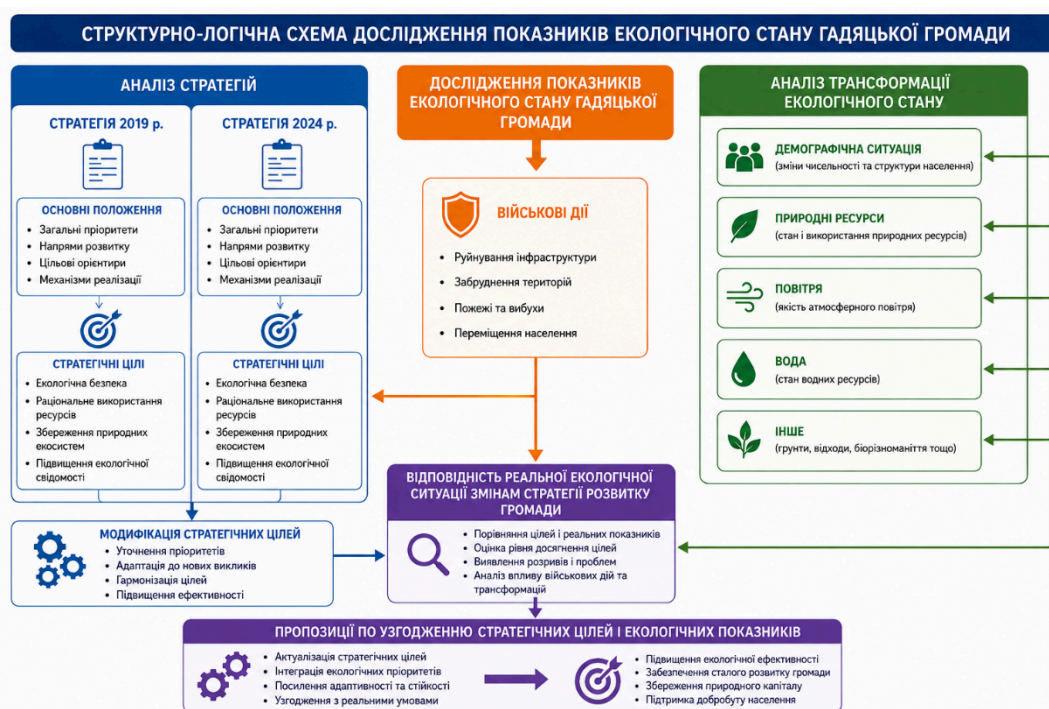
СТРУКТУРНО-ЛОГІЧНА СХЕМА ДОСЛІДЖЕННЯ ПОКАЗНИКІВ ЕКОЛОГІЧНОГО СТАНУ ГАДЯЦЬКОЇ ГРОМАДИ

АНАЛІЗ СТРАТЕГІЙ

СТРАТЕГІЯ 2019 р.

ОСНОВНІ ПОЛОЖЕННЯ
• Загальні пріоритети
• Напрями розвитку
• Цільові орієнтири
• Механізми реалізації

СТРАТЕГІЧНІ ЦІЛІ
• Екологічна безпека
• Раціональне використання ресурсів
• Збереження природних екосистем
• Підвищення екологічної свідомості

СТРАТЕГІЯ 2024 р.

ОСНОВНІ ПОЛОЖЕННЯ
• Загальні пріоритети
• Напрями розвитку
• Цільові орієнтири
• Механізми реалізації

СТРАТЕГІЧНІ ЦІЛІ
• Екологічна безпека
• Раціональне використання ресурсів
• Збереження природних екосистем
• Підвищення екологічної свідомості

ДОСЛІДЖЕННЯ ПОКАЗНИКІВ ЕКОЛОГІЧНОГО СТАНУ ГАДЯЦЬКОЇ ГРОМАДИ

ВІЙСЬКОВІ ДІЇ
• Руйнування інфраструктури
• Забруднення територій
• Пожежі та вибухи
• Переміщення населення

АНАЛІЗ ТРАНСФОРМАЦІЇ ЕКОЛОГІЧНОГО СТАНУ

ДЕМОГРАФІЧНА СИТУАЦІЯ
(зміни чисельності та структури населення)

ПРИРОДНІ РЕСУРСИ
(стан і використання природних ресурсів)

ПОВІТРЯ
(якість атмосферного повітря)

ВОДА
(стан водних ресурсів)

ІНШЕ
(грунти, відходи, біорізноманіття тощо)

МОДИФІКАЦІЯ СТРАТЕГІЧНИХ ЦІЛЕЙ
• Уточнення пріоритетів
• Адаптація до нових викликів
• Гармонізація цілей
• Підвищення ефективності

ВІДПОВІДНІСТЬ РЕАЛЬНОЇ ЕКОЛОГІЧНОЇ СИТУАЦІЇ ЗМІНАМ СТРАТЕГІЇ РОЗВИТКУ ГРОМАДИ
• Порівняння цілей і реальних показників
• Оцінка рівня досягнення цілей
• Виявлення розривів і проблем
• Аналіз впливу військових дій та трансформацій

ПРОПОЗИЦІЇ ПО УЗГОДЖЕННЮ СТРАТЕГІЧНИХ ЦІЛЕЙ І ЕКОЛОГІЧНИХ ПОКАЗНИКІВ
• Актуалізація стратегічних цілей
• Інтеграція екологічних пріоритетів
• Посилення адаптивності та стійкості
• Узгодження з реальними умовами

• Підвищення екологічної ефективності
• Забезпечення сталого розвитку громади
• Збереження природного капіталу
• Підтримка добробуту населення